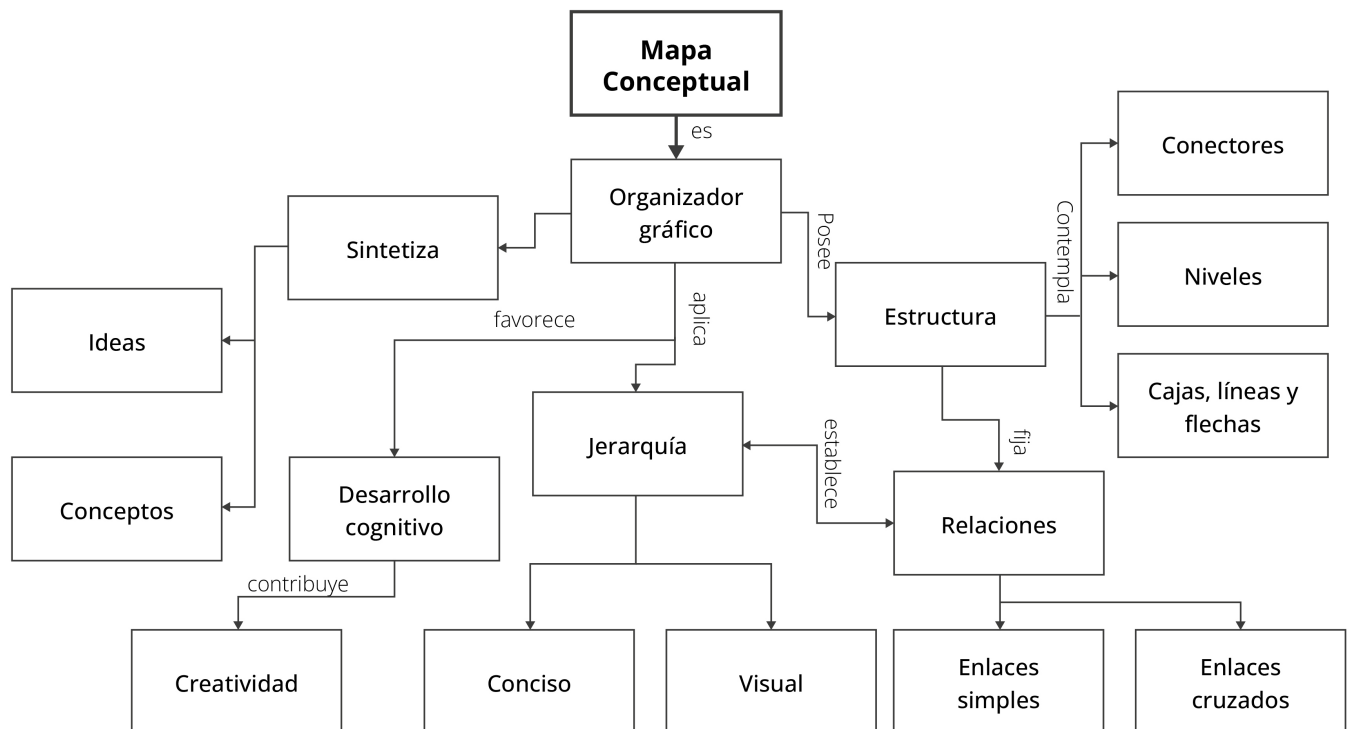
Mapa Conceptual

es

Organizador gráfico

Sintetiza

Ideas

Conceptos

favorece

aplica

Posee

Estructura

Contempla

Conectores

Niveles

Cajas, líneas y flechas

Desarrollo cognitivo

contribuye

Creatividad

Jerarquía

establece

Conciso

Visual

fija

Relaciones

Enlaces simples

Enlaces cruzados